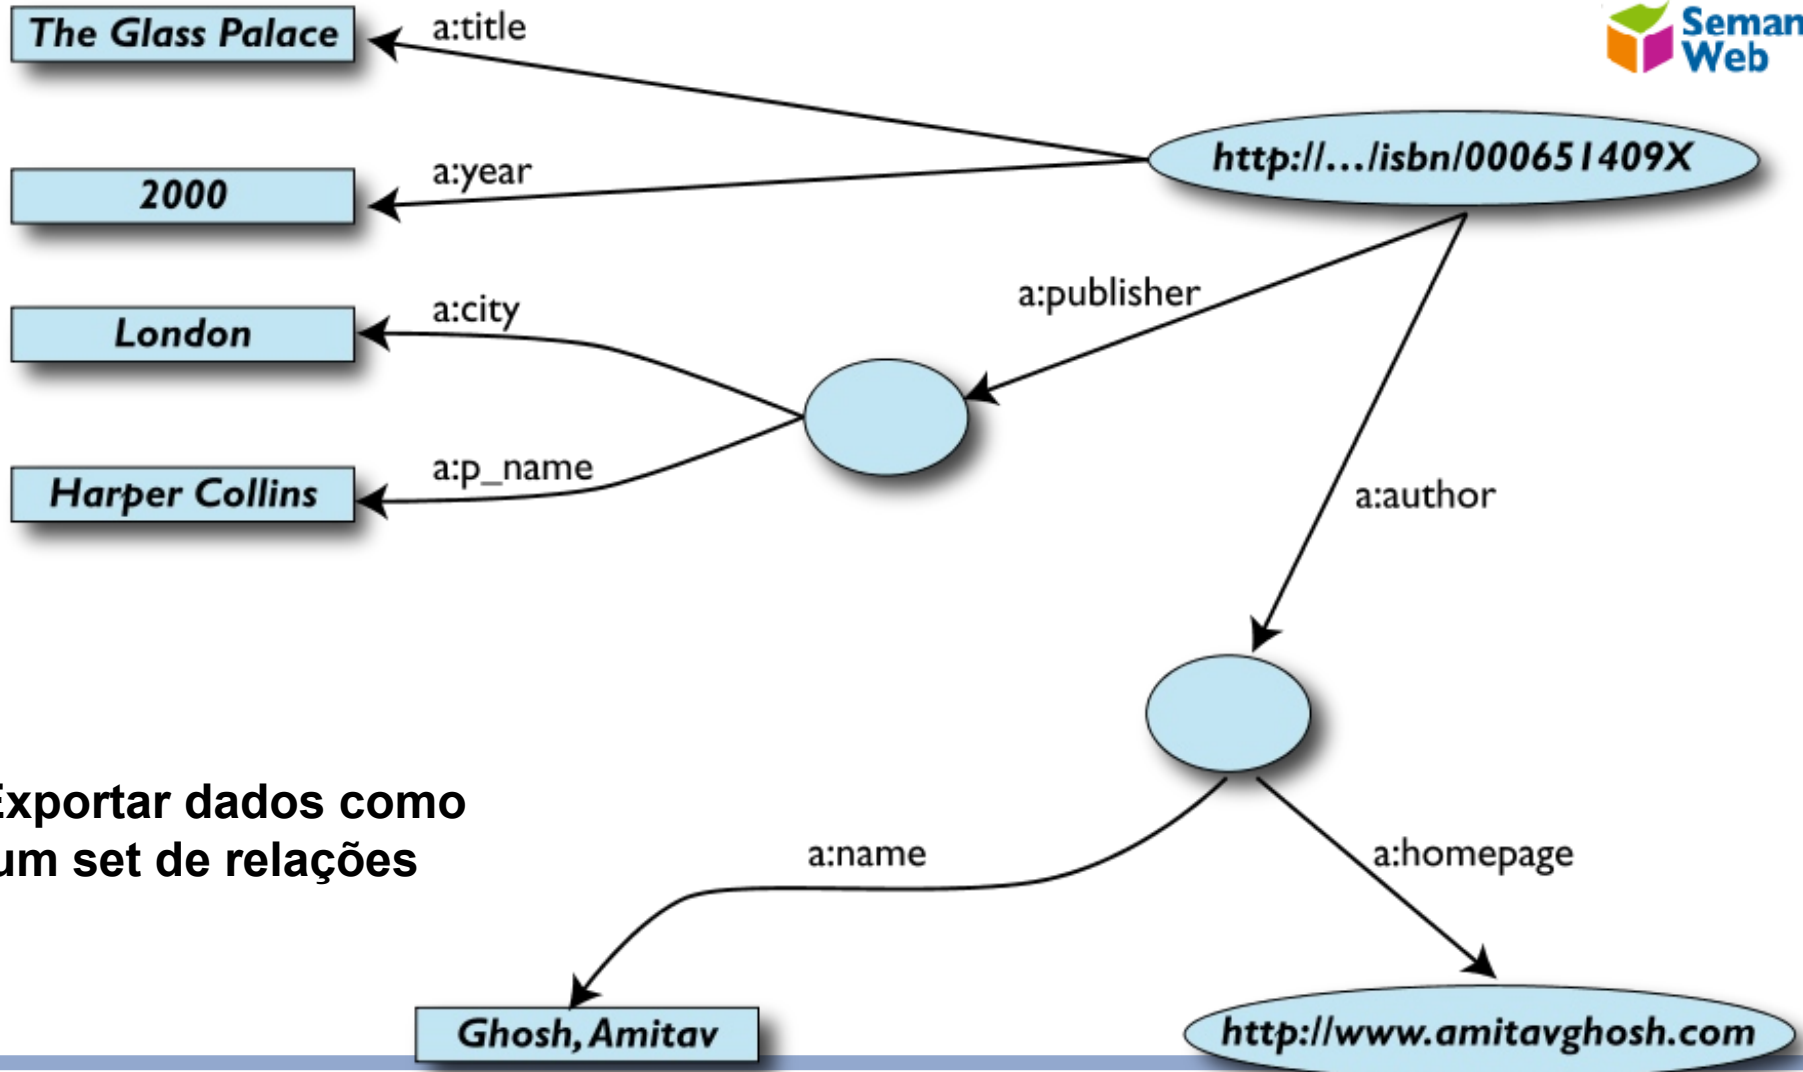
Seman
Web

The Glass Palace

a:title

2000

a:year

http://…/isbn/000651409X

London

a:city

a:publisher

Harper Collins

a:p_name

a:author

xportar dados como
um set de relações

a:name

a:homepage

Ghosh, Amitav

http://www.amitavghosh.com